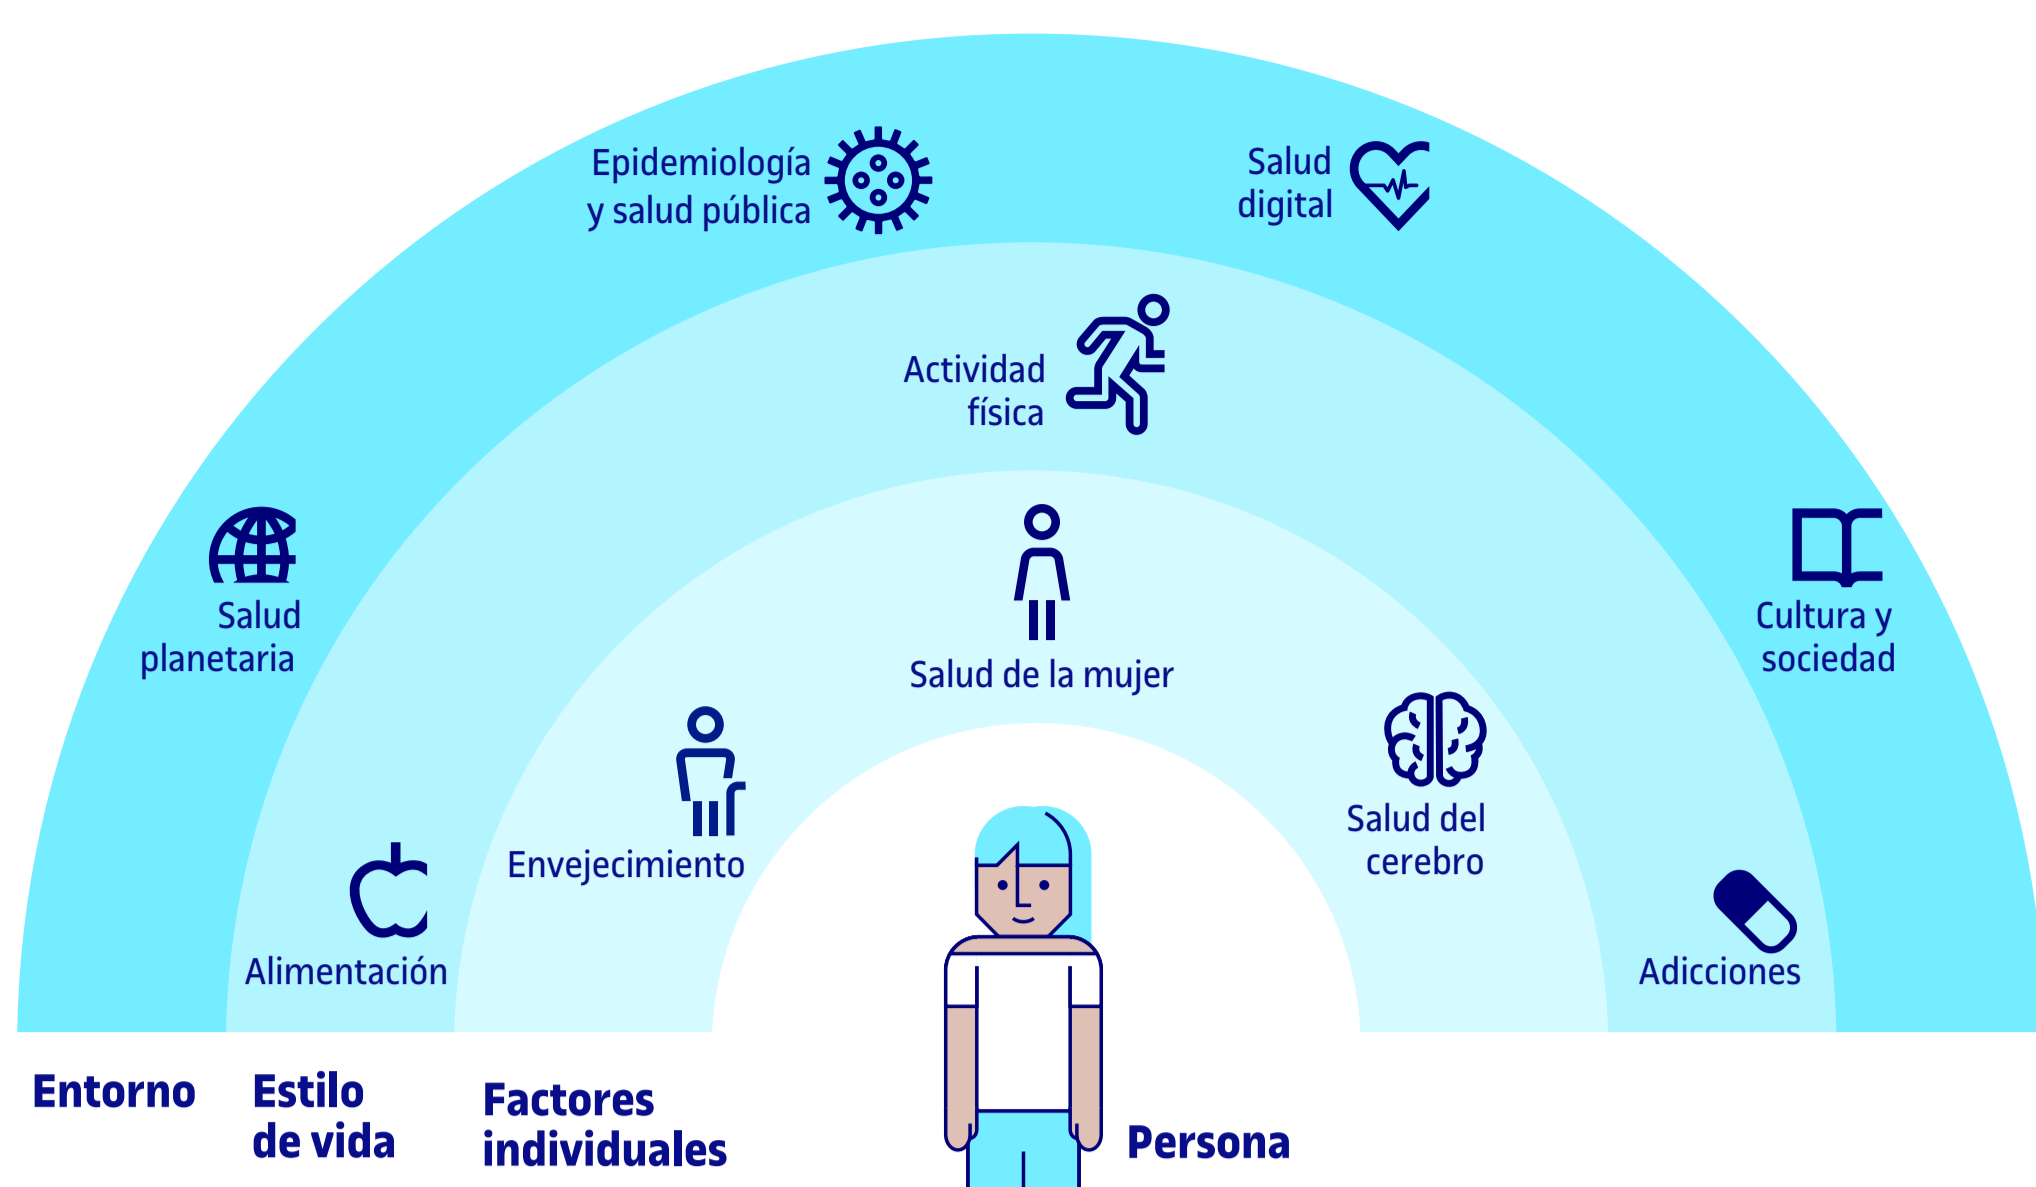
Epidemiología y salud pública

Salud digital

Actividad física

Salud planetaria

Cultura y sociedad

Salud de la mujer

Envejecimiento

Salud del cerebro

Alimentación

Adicciones

Entorno

Estilo de vida

Factores individuales

Persona